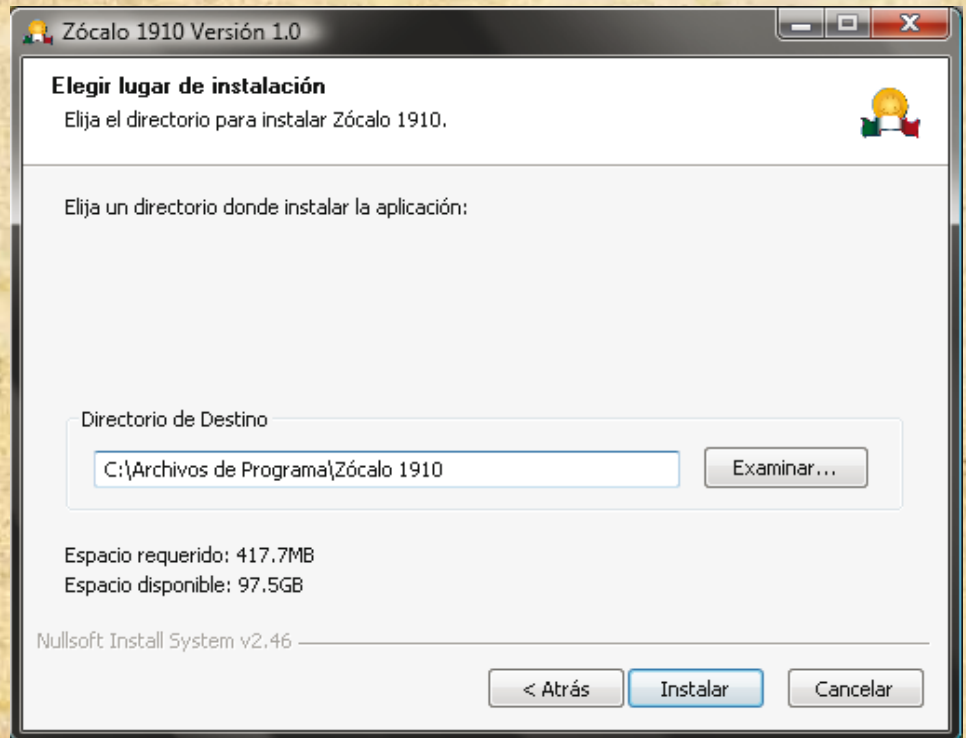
Zócalo 1910 Versión 1.0

Elegir lugar de instalación

Elija el directorio para instalar Zócalo 1910.

Elija un directorio donde instalar la aplicación:

Directorio de Destino

C:\Archivos de Programa\Zócalo 1910

Examinar...

Espacio requerido: 417.7MB

Espacio disponible: 97.5GB

Nullsoft Install System v2.46

< Atrás

Instalar

Cancelar